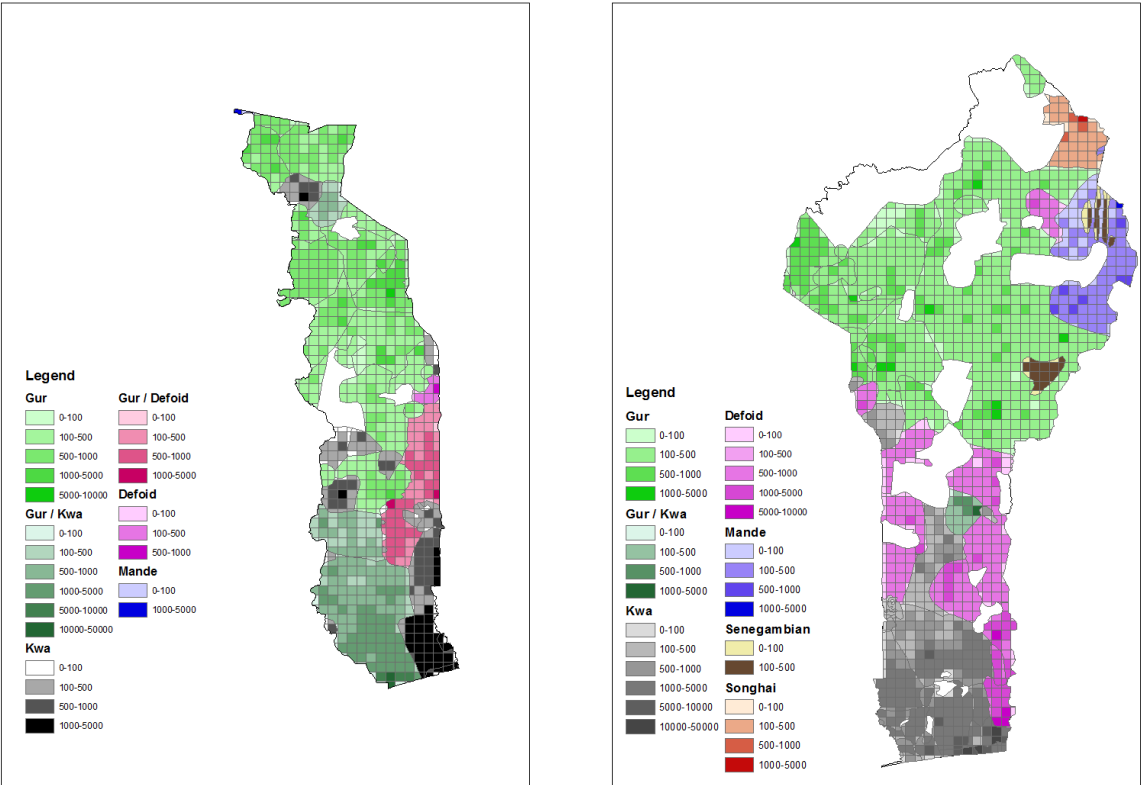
Legend

Gur
0-100
100-500
500-1000
1000-5000
5000-10000

Gur / Kwa
0-100
100-500
500-1000
1000-5000
5000-10000
10000-50000

Kwa
0-100
100-500
500-1000
1000-5000

Gur / Defoid
0-100
100-500
500-1000
1000-5000

Defoid
0-100
100-500
500-1000

Mande
0-100
1000-5000

Legend

Gur
0-100
100-500
500-1000
1000-5000

Gur / Kwa
0-100
100-500
500-1000
1000-5000

Kwa
0-100
100-500
500-1000
1000-5000
5000-10000
10000-50000

Defoid
0-100
100-500
500-1000
1000-5000
5000-10000

Mande
0-100
100-500
500-1000
1000-5000

Senegambian
0-100
100-500

Songhai
0-100
100-500
500-1000
1000-5000